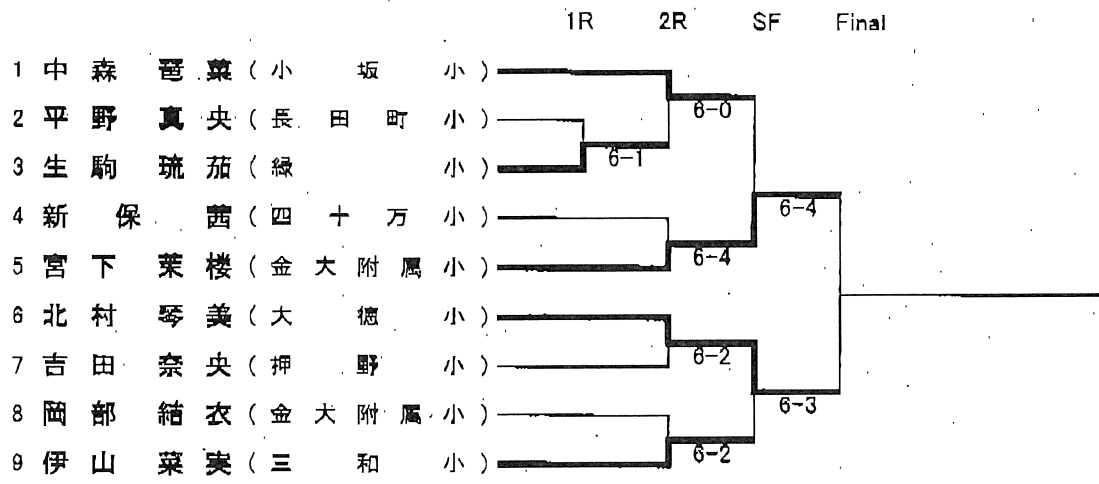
1R 2R SF Final

1 中森 芭菜（小坂小）
2 平野 真央（長田町小）
3 生駒 琉茄（緑小）
4 新保 茜（四十万小）
5 宮下 葉楼（金大附属小）
6 北村 琴美（大徳小）
7 吉田 奈央（押野小）
8 岡部 結衣（金大附属小）
9 伊山 菜実（三和小）

6-1
6-0
6-4
6-4
6-2
6-3
6-2